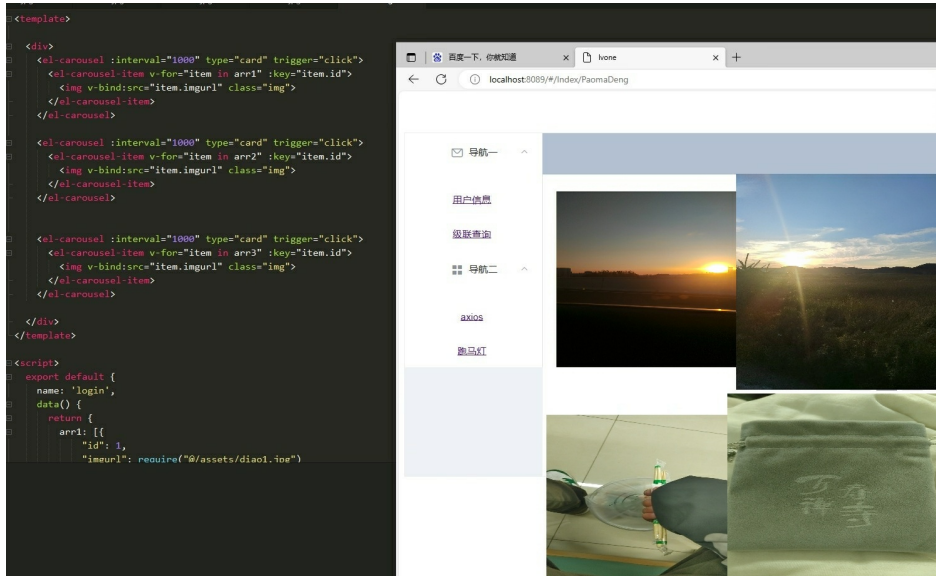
<template>

<div>
<el-carousel :interval="1000" type="card" trigger="click">
<el-carousel-item v-for="item in arr1" :key="item.id">
<img v-bind:src="item.imgurl" class="img">
</el-carousel-item>
</el-carousel>

<el-carousel :interval="1000" type="card" trigger="click">
<el-carousel-item v-for="item in arr2" :key="item.id">
<img v-bind:src="item.imgurl" class="img">
</el-carousel-item>
</el-carousel>

<el-carousel :interval="1000" type="card" trigger="click">
<el-carousel-item v-for="item in arr3" :key="item.id">
<img v-bind:src="item.imgurl" class="img">
</el-carousel-item>
</el-carousel>

</div>
</template>

<script>
export default {
name: 'login',
data() {
return {
arr1: [{
"id": 1,
"imgurl": require("@/assets/diao1.jpg")

百度一下，你就知道
Ivone
localhost:8089/#/Index/PaomaDeng

导航一
用户信息
级联查询
导航二
axios
跑马灯